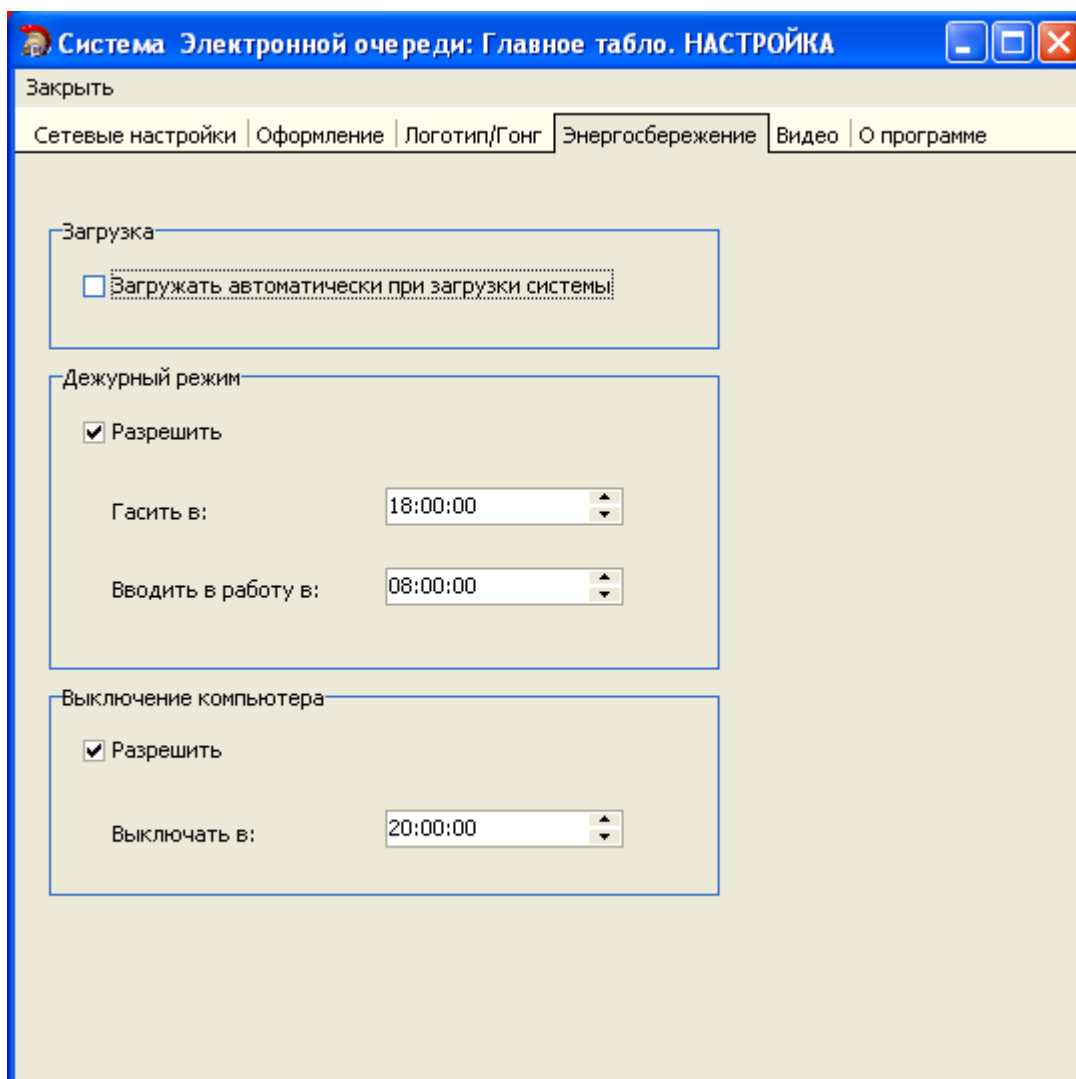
Система Электронной очереди: Главное табло. НАСТРОЙКА

Закрыть

Сетевые настройки | Оформление | Логотип/Гонг | Энергосбережение | Видео | О программе

Загрузка

Загружать автоматически при загрузки системы

Дежурный режим

Разрешить

Гасить в: 18:00:00

Вводить в работу в: 08:00:00

Выключение компьютера

Разрешить

Выключать в: 20:00:00